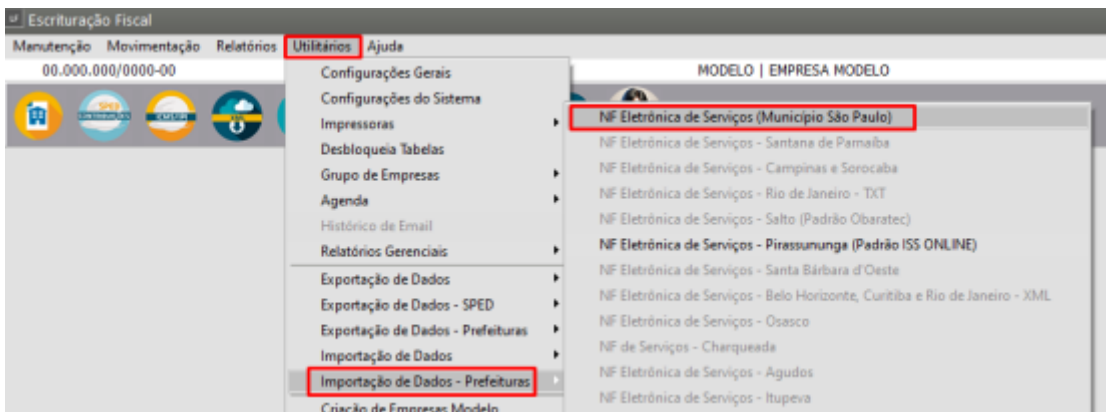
Escrituração Fiscal

Manutenção Movimentação Relatórios Utilitários Ajuda

00.000.000/0000-00

MODELO | EMPRESA MODELO

Configurações Gerais
Configurações do Sistema
Impressoras
Desbloqueia Tabelas
Grupo de Empresas
Agenda
Histórico de Email
Relatórios Gerenciais
Exportação de Dados
Exportação de Dados - SPED
Exportação de Dados - Prefeituras
Importação de Dados
Importação de Dados - Prefeituras
Criação de Empresas Modelo

NF Eletrônica de Serviços (Município São Paulo)
NF Eletrônica de Serviços - Santana de Parnaíba
NF Eletrônica de Serviços - Campinas e Sorocaba
NF Eletrônica de Serviços - Rio de Janeiro - TXT
NF Eletrônica de Serviços - Salto (Padrão Obaratec)
NF Eletrônica de Serviços - Pirassununga (Padrão ISS ONLINE)
NF Eletrônica de Serviços - Santa Bárbara d'Oeste
NF Eletrônica de Serviços - Belo Horizonte, Curitiba e Rio de Janeiro - XML
NF Eletrônica de Serviços - Osasco
NF de Serviços - Charqueada
NF Eletrônica de Serviços - Agudos
NF Eletrônica de Serviços - Itupeva